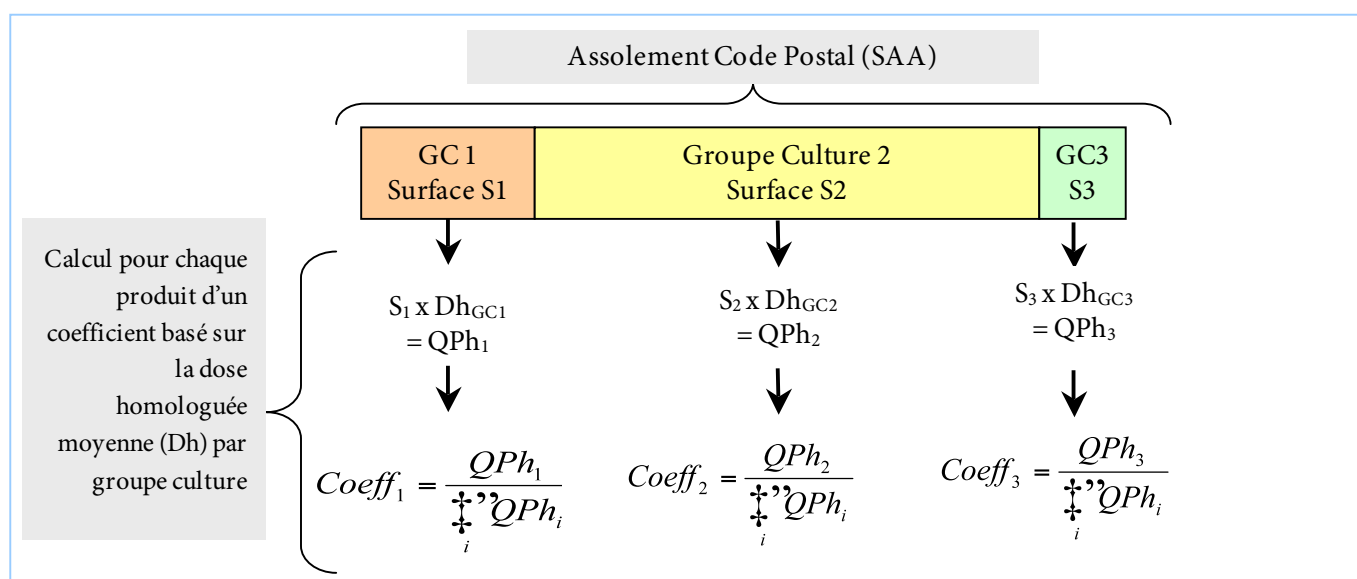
Assolement Code Postal (SAA)

GC 1
Surface S1

Groupe Culture 2
Surface S2

GC3
S3

Calcul pour chaque produit d'un coefficient basé sur la dose homologuée moyenne (Dh) par groupe culture

$S_1$ x $Dh_{GC1}$ = $QPh_1$

$S_2$ x $Dh_{GC2}$ = $QPh_2$

$S_3$ x $Dh_{GC3}$ = $QPh_3$

$Coeff_1 = \frac{QPh_1}{\sum_i QPh_i}$

$Coeff_2 = \frac{QPh_2}{\sum_i QPh_i}$

$Coeff_3 = \frac{QPh_3}{\sum_i QPh_i}$